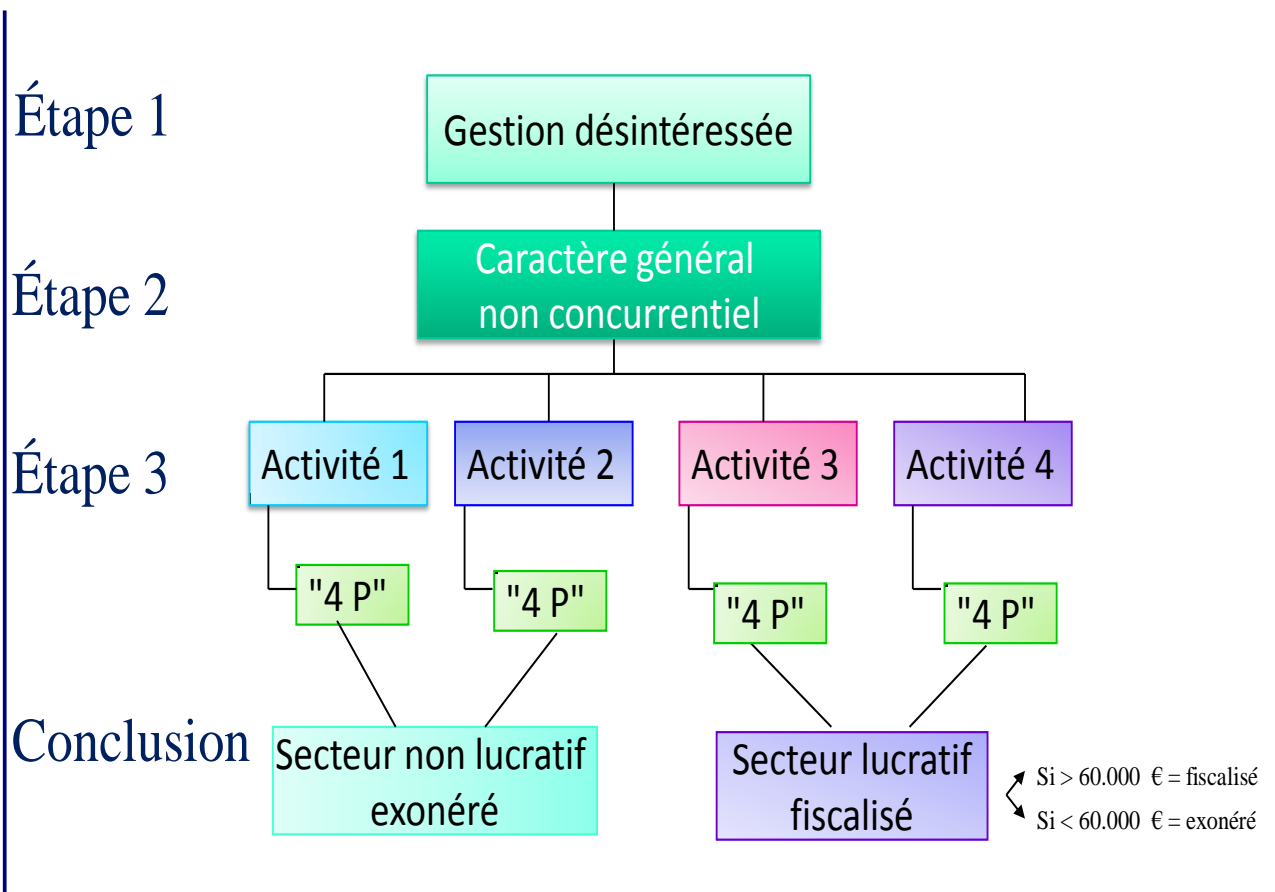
Étape 1

Gestion désintéressée

Étape 2

Caractère général non concurrentiel

Étape 3

Activité 1

Activité 2

Activité 3

Activité 4

"4 P"

"4 P"

"4 P"

"4 P"

Conclusion

Secteur non lucratif exonéré

Secteur lucratif fiscalisé

Si > 60.000 € = fiscalisé

Si < 60.000 € = exonéré